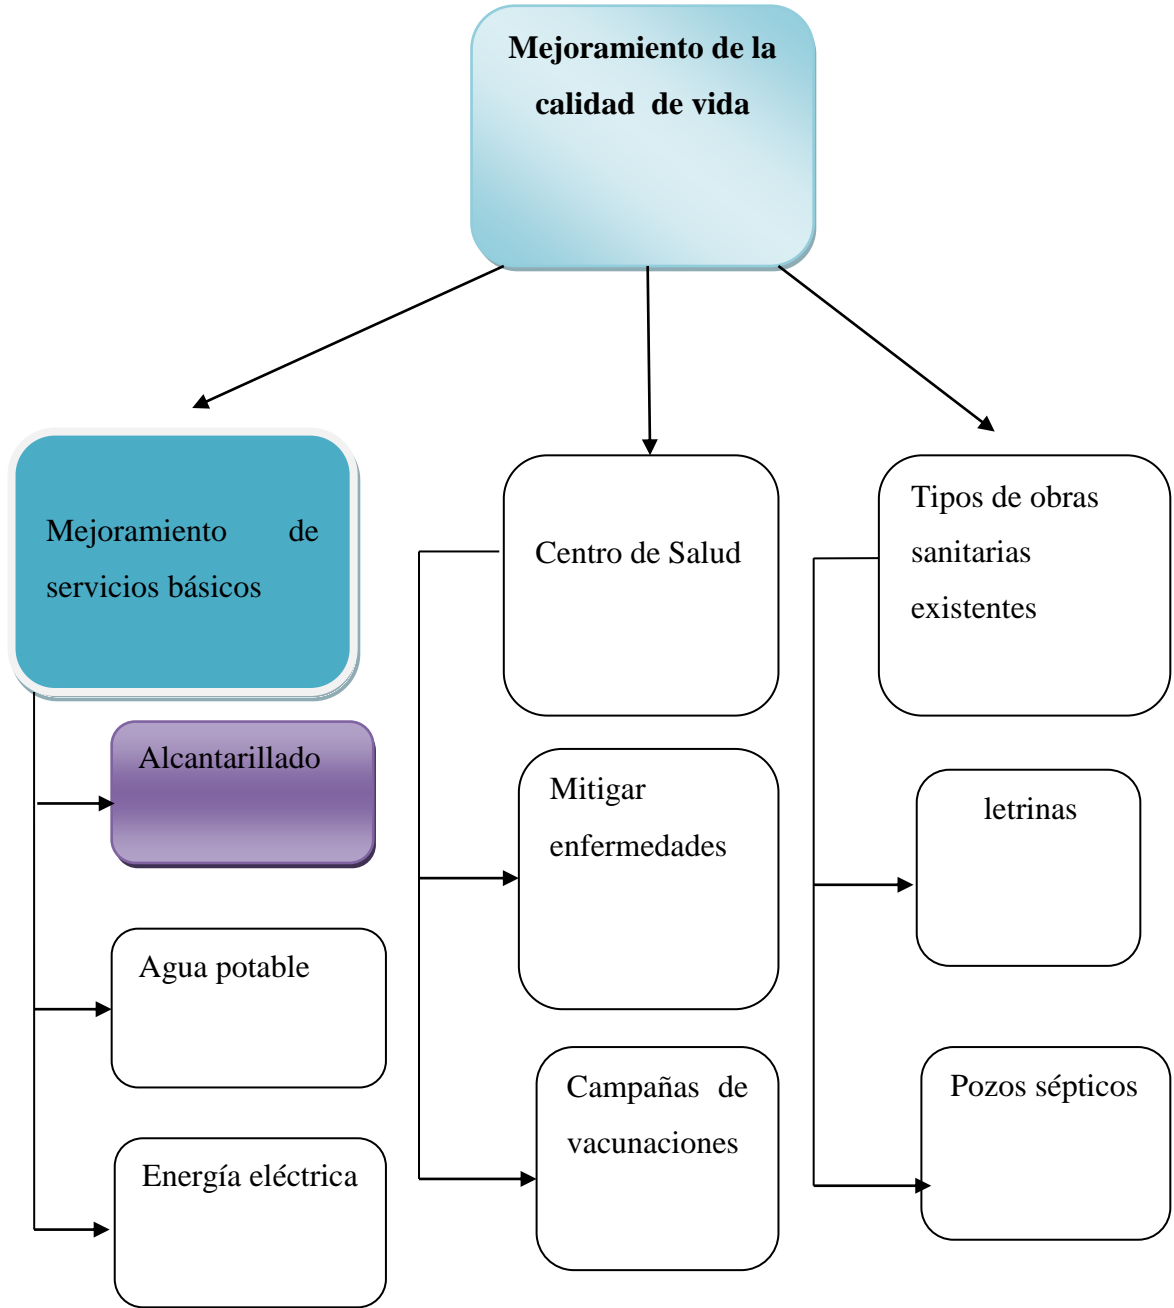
Mejoramiento de la calidad de vida

Mejoramiento de servicios básicos

Alcantarillado

Agua potable

Energía eléctrica

Centro de Salud

Mitigar enfermedades

Campañas de vacunaciones

Tipos de obras sanitarias existentes

letrinas

Pozos sépticos